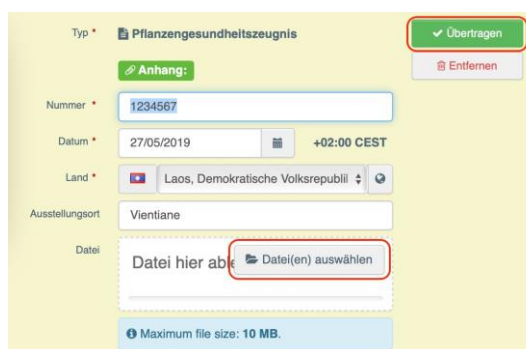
Typ * Pflanzengesundheitszeugnis

✔ Übertragen

Entfernen

Anhang:

Nummer * 1234567

Datum * 27/05/2019 +02:00 CEST

Land * Laos, Demokratische Volksrepublil

Ausstellungsort Vientiane

Datei

Datei hier able

Datei(en) auswählen

Maximum file size: 10 MB.